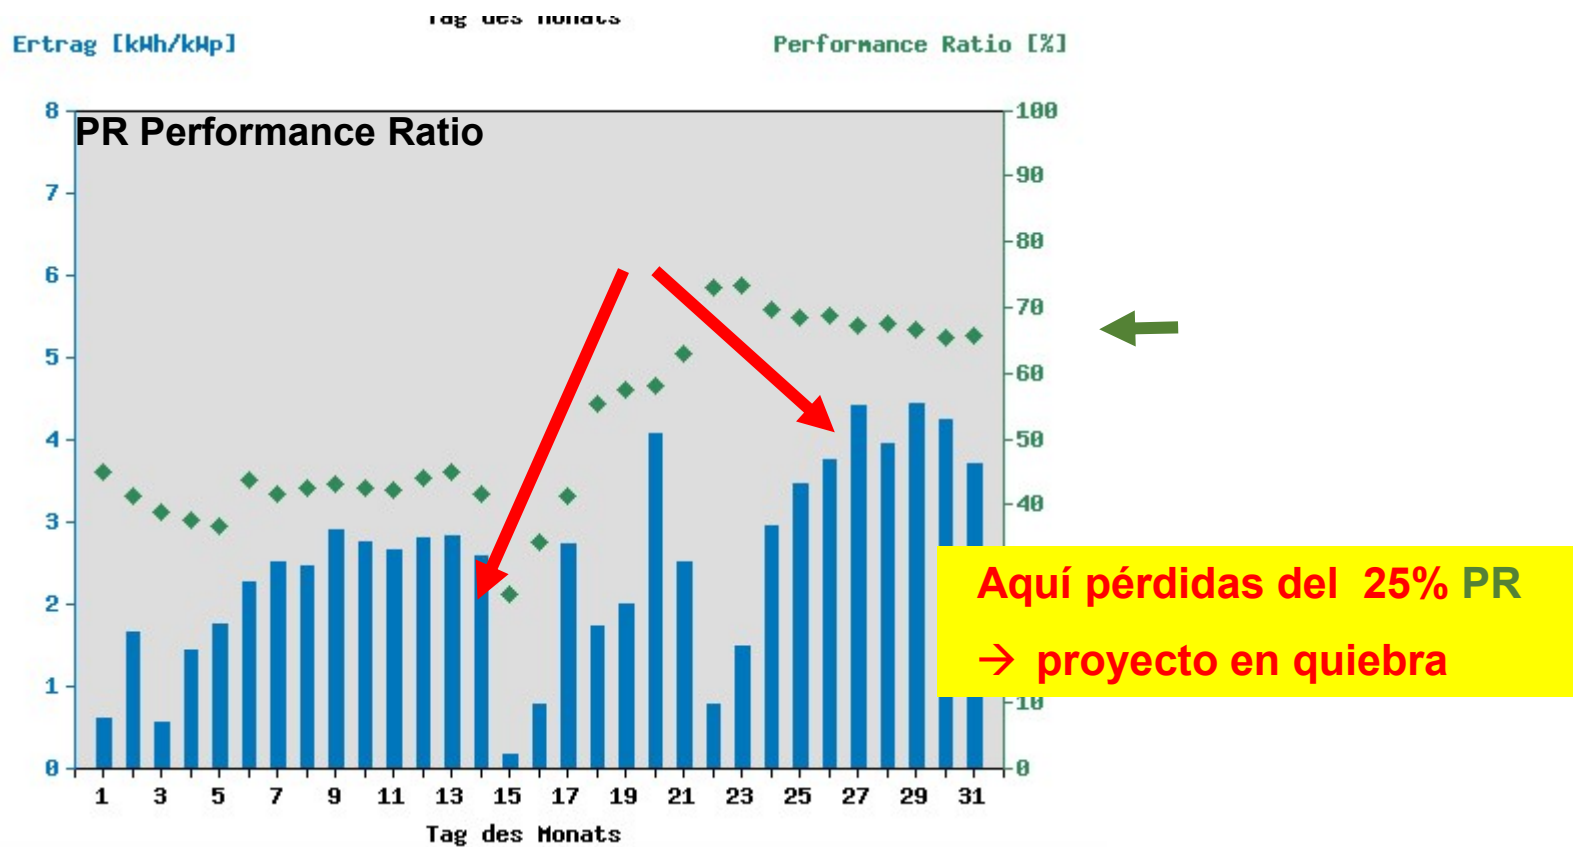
Tag des Monats

Ertrag [kWh/kWp]

Performance Ratio [%]

PR Performance Ratio

8
7
6
5
4
3
2
1
0

100
90
80
70
60
50
40
10
0

1 3 5 7 9 11 13 15 17 19 21 23 25 27 29 31

Tag des Monats

Aquí pérdidas del 25% PR

→ proyecto en quiebra